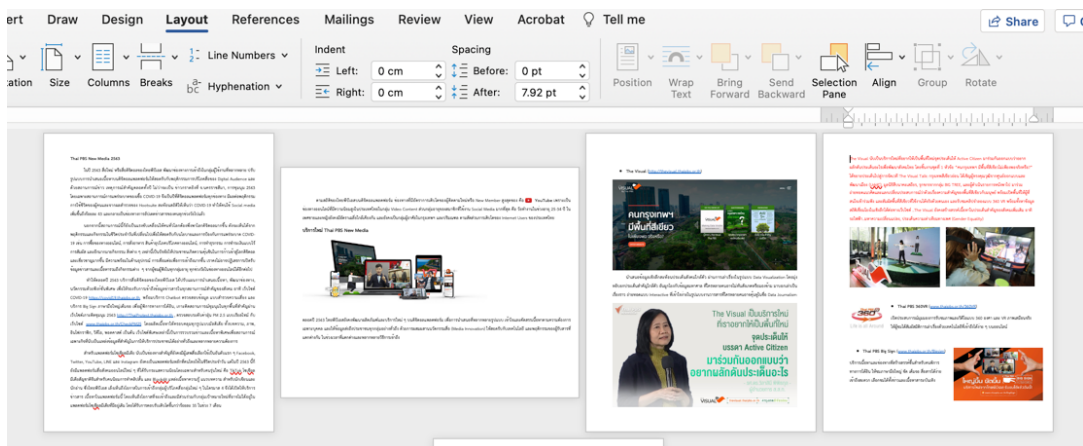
ert Draw Design Layout References Mailings Review View Acrobat Tell me Share

ation Size Columns Breaks Line Numbers Hyphenation

Indent
Left: 0 cm
Right: 0 cm

Spacing
Before: 0 pt
After: 7.92 pt

Position Wrap Text Bring Forward Send Backward Selection Pane Align Group Rotate

Thai PBS New Media 2565

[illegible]

บริการใหม่ Thai PBS New Media

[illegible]

The Visual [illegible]

คนกรุงเทพฯ มีพื้นที่สีเขียว

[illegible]

The Visual เป็นบริการใหม่ ที่เราอยากให้เป็นพื้นที่ให้ บรรดา Active Citizen มาร่วมกันออกแบบว่า อยากผลักดันประเด็นอะไร

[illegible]

Thai PBS 360

Thai PBS Sky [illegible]

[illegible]